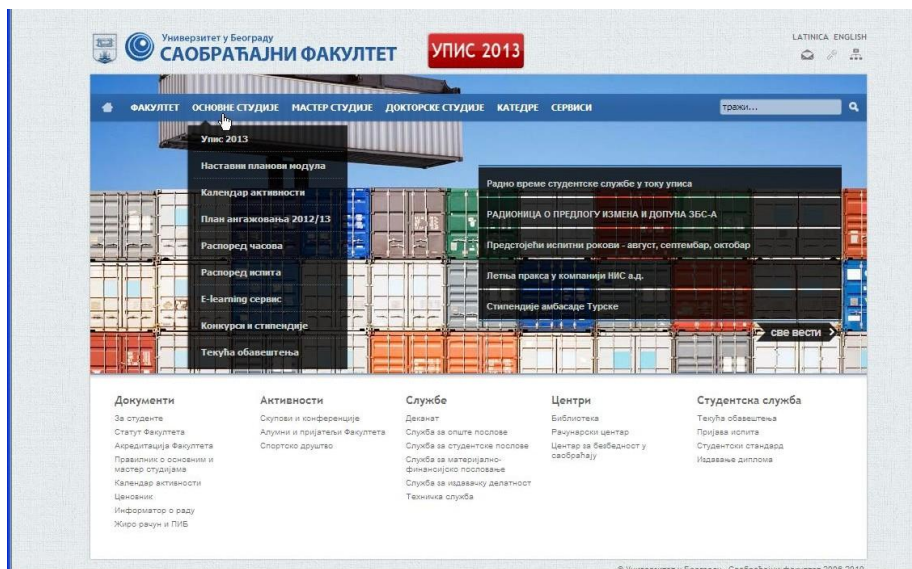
Универзитет у Београду
САОБРАЋАЈНИ ФАКУЛТЕТ

УПИС 2013

LATINICA ENGLISH

ФАКУЛТЕТ ОСНОВНЕ СТУДИЈЕ МАСТЕР СТУДИЈЕ ДОКТОРСКЕ СТУДИЈЕ КАТЕДРЕ СЕРВИСИ

тражи...

Упис 2013
Наставни планови модула
Календар активности
План ангажовања 2012/13
Распоред часова
Распоред испита
E-learning сервис
Конкурси и стипендије
Текућа обавештења

Радно време студентске службе у току уписа
РАДИОНИЦА О ПРЕДЛОГУ ИЗМЕНА И ДОПУНА ЗБС-А
Предстојећи испитни рокови - август, септембар, октобар
Летња пракса у компанији НИС а.д.
Стипендије амбасаде Турске

све вести

Документи
За студенте
Статут Факултета
Акредитација Факултета
Правилник о основним и мастер студијама
Календар активности
Ценовник
Информатор о раду
Жиро рачун и ПИБ

Активности
Скупови и конференције
Алумни и пријатељи Факултета
Спортско друштво

Службе
Деканат
Служба за опште послове
Служба за студентске послове
Служба за материјално-финансијско пословање
Служба за издавачку делатност
Техничка служба

Центри
Библиотека
Рачунарски центар
Центар за безбедност у саобраћају

Студентска служба
Текућа обавештења
Пријава испита
Студентски стандард
Издавање диплома

© Универзитет у Београду - Саобраћајни факултет 2008-2013